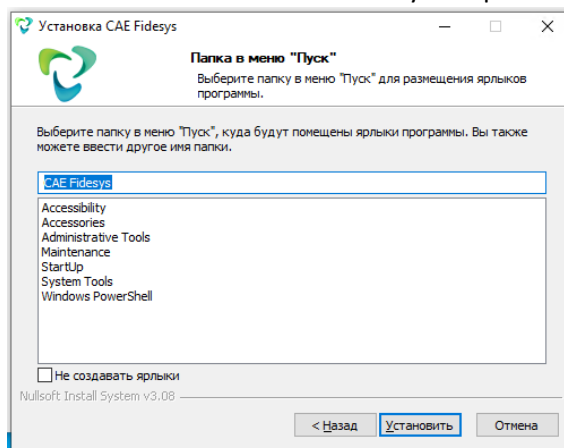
Установка CAE Fidesys

Папка в меню "Пуск"

Выберите папку в меню "Пуск" для размещения ярлыков программы.

Выберите папку в меню "Пуск", куда будут помещены ярлыки программы. Вы также можете ввести другое имя папки.

CAE Fidesys

Accessibility
Accessories
Administrative Tools
Maintenance
StartUp
System Tools
Windows PowerShell

Не создавать ярлыки

Nullsoft Install System v3.08

< Назад
Установить
Отмена